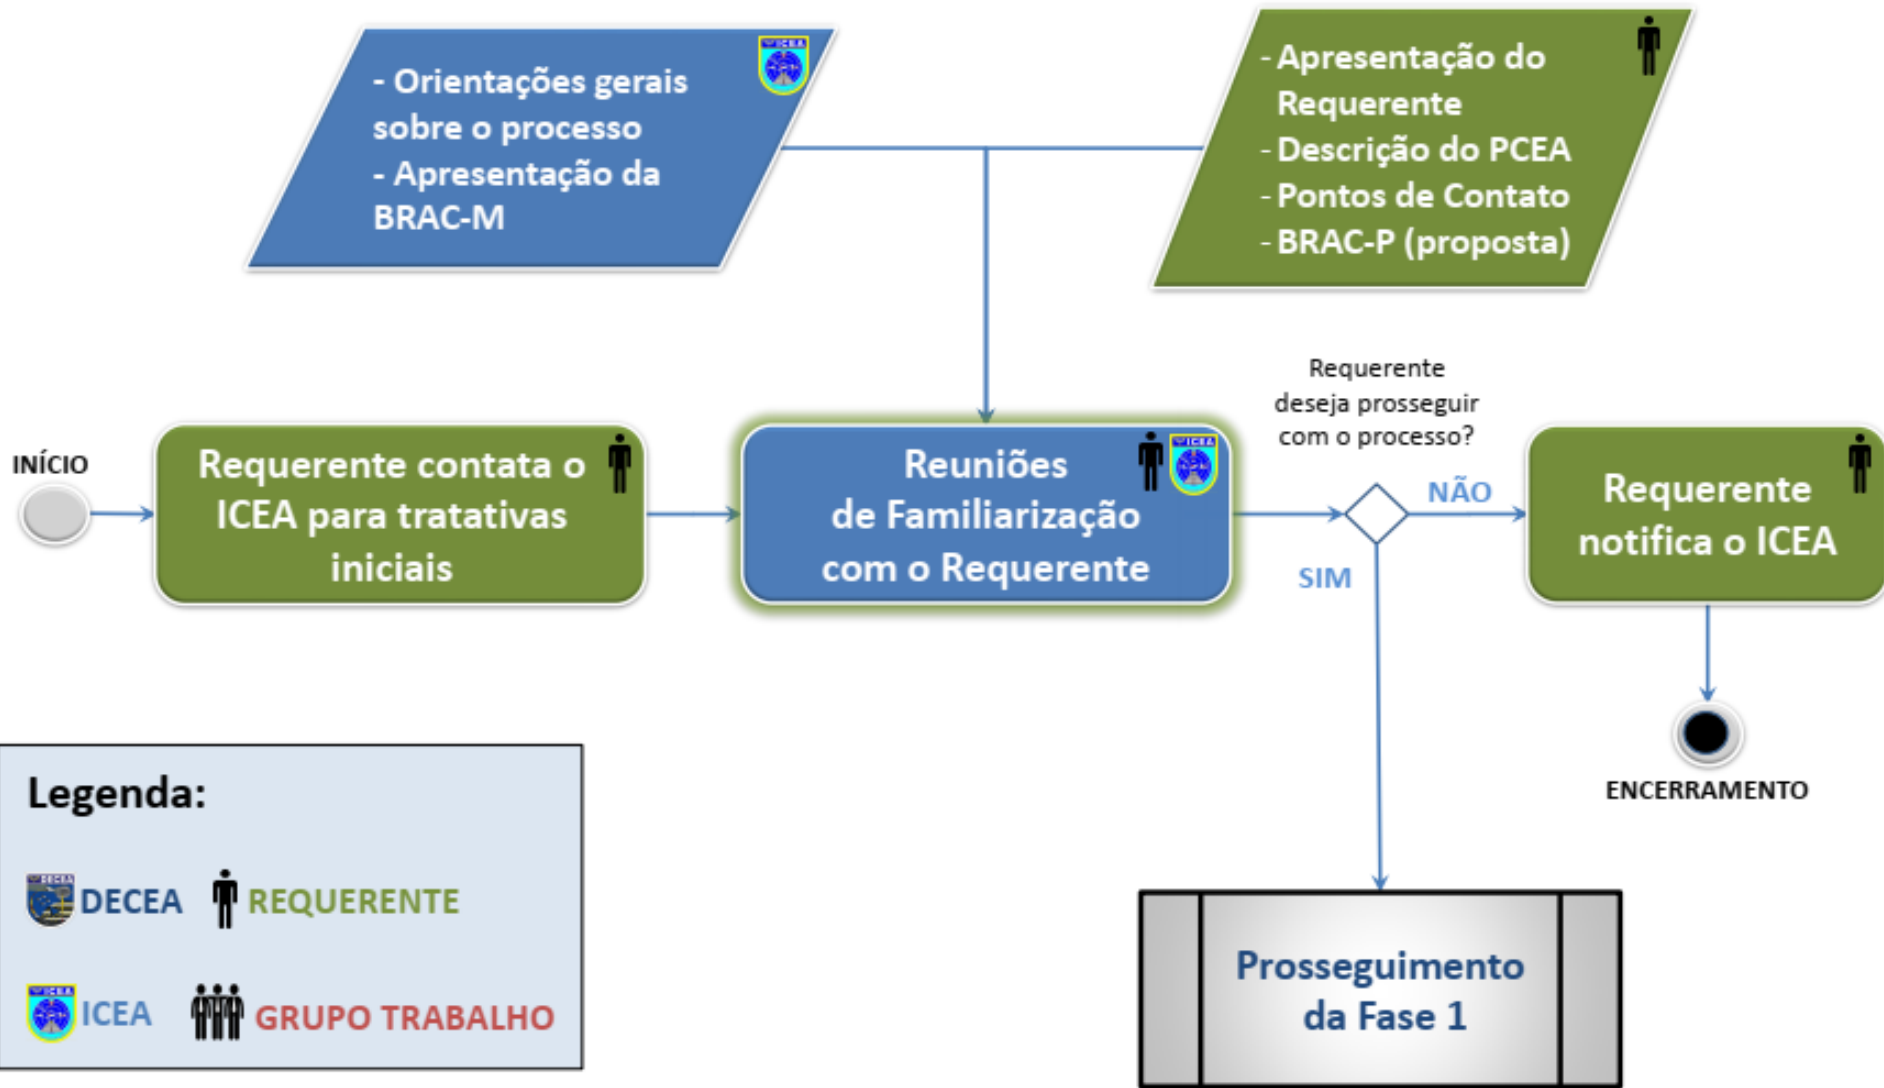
- Orientações gerais sobre o processo
- Apresentação da BRAC-M

- Apresentação do Requerente
- Descrição do PCEA
- Pontos de Contato
- BRAC-P (proposta)

INÍCIO

Requerente contata o ICEA para tratativas iniciais

Reuniões de Familiarização com o Requerente

Requerente deseja prosseguir com o processo?

NÃO

SIM

Requerente notifica o ICEA

ENCERRAMENTO

Prosseguimento da Fase 1

Legenda:

DECEA REQUERENTE

ICEA GRUPO TRABALHO